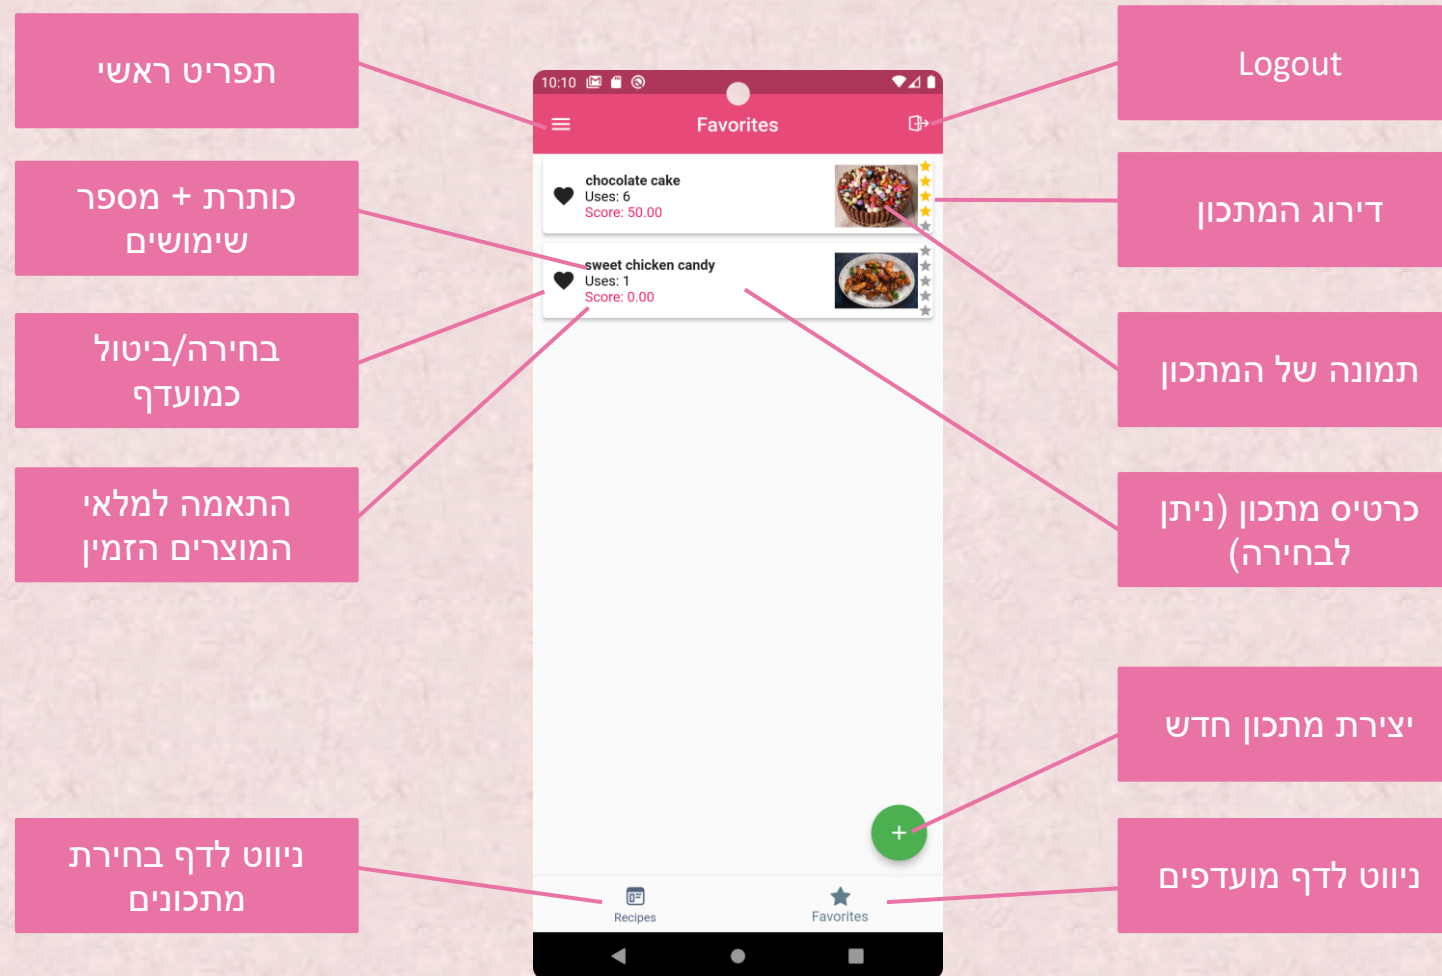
תפריט ראשי

כותרת + מספר שימושים

בחירה/ביטול כמועדף

התאמה למלאי המוצרים הזמין

ניווט לדף בחירת מתכונים

10:10

Favorites

chocolate cake
Uses: 6
Score: 50.00

sweet chicken candy
Uses: 1
Score: 0.00

+

Recipes

Favorites

Logout

דירוג המתכון

תמונה של המתכון

כרטיס מתכון (ניתן לבחירה)

יצירת מתכון חדש

ניווט לדף מועדפים